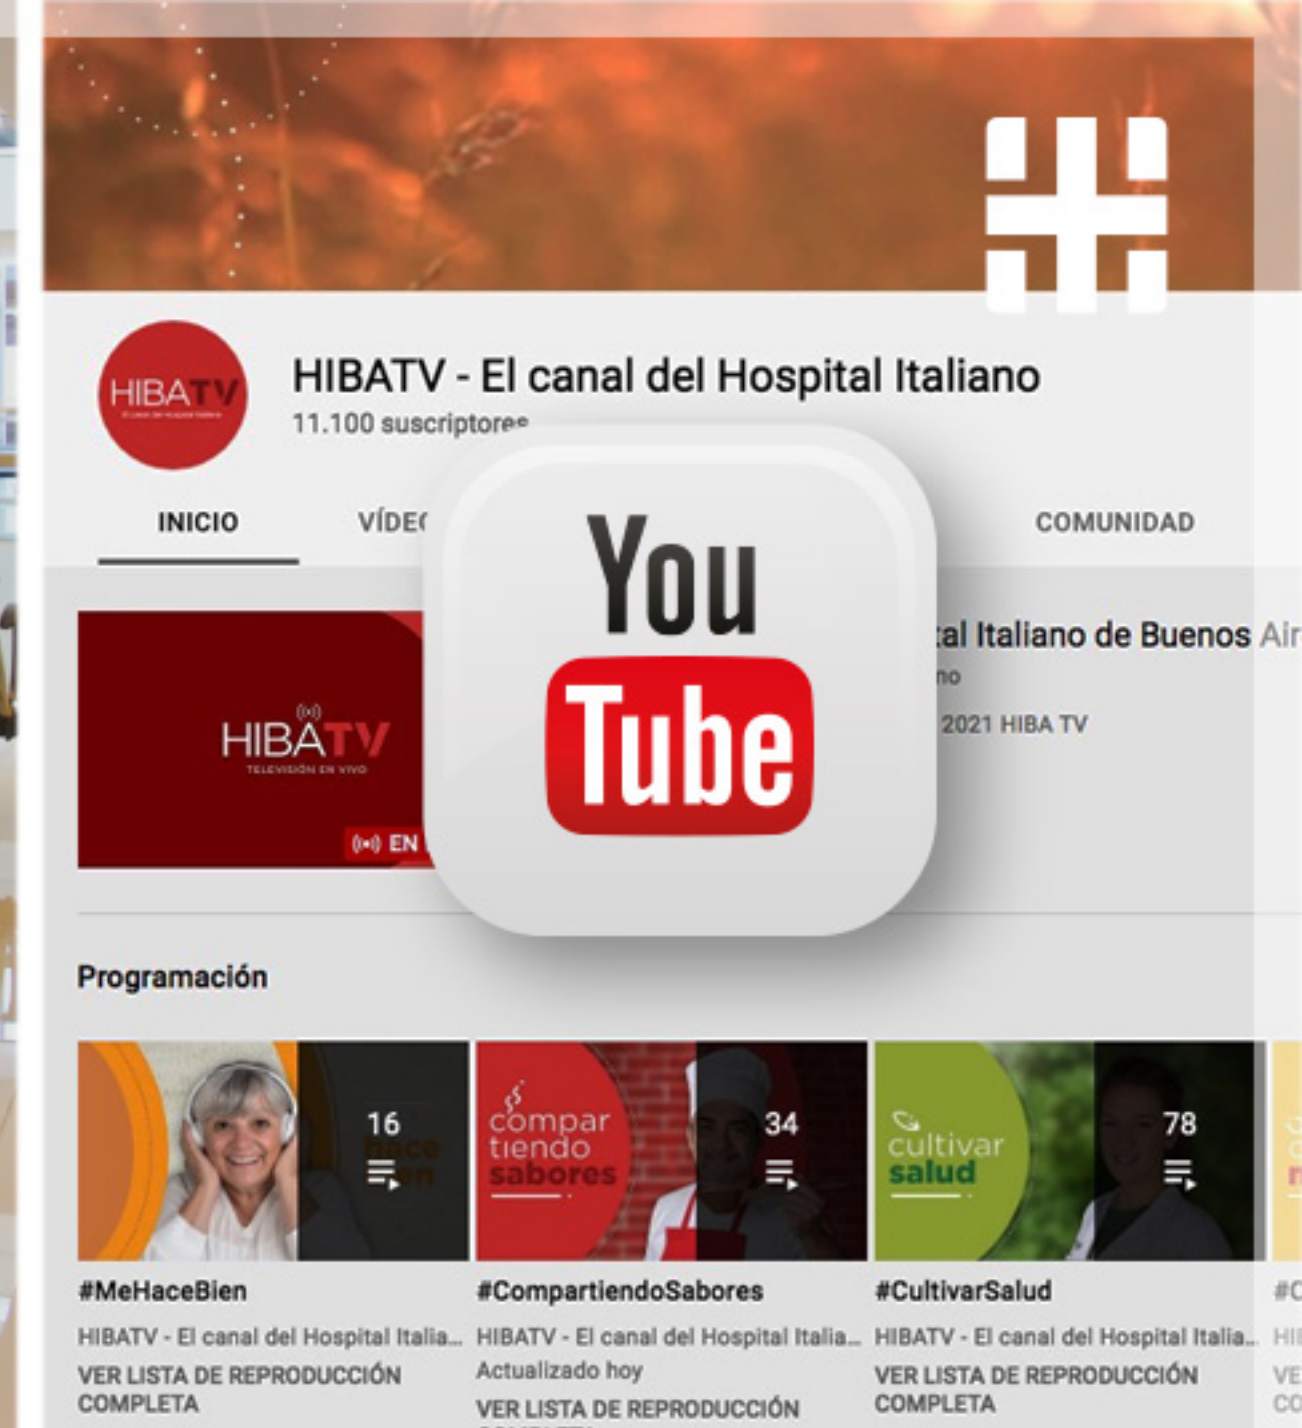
HIBATV - El canal del Hospital Italiano
11.100 suscriptores

INICIO VÍDE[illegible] COMUNIDAD

HIBATV
TELEVISIÓN EN VIVO
EN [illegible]

You
Tube

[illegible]al Italiano de Buenos Air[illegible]
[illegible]no
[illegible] 2021 HIBA TV

Programación

16

compar tiendo sabores
34

cultivar salud
78

#MeHaceBien
HIBATV - El canal del Hospital Italia...
VER LISTA DE REPRODUCCIÓN COMPLETA

#CompartiendoSabores
HIBATV - El canal del Hospital Italia...
Actualizado hoy
VER LISTA DE REPRODUCCIÓN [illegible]

#CultivarSalud
HIBATV - El canal del Hospital Italia...
VER LISTA DE REPRODUCCIÓN COMPLETA

#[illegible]
HI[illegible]
VE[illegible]
CO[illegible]